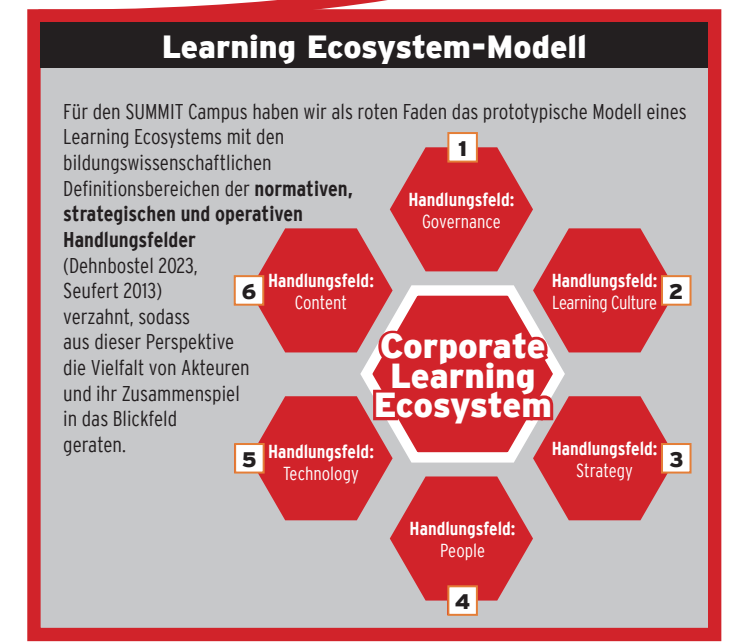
Learning Ecosystem-Modell

Für den SUMMIT Campus haben wir als roten Faden das prototypische Modell eines Learning Ecosystems mit den bildungswissenschaftlichen Definitionsbereichen der **normativen, strategischen und operativen Handlungsfelder** (Dehnbostel 2023, Seufert 2013) verzahnt, sodass aus dieser Perspektive die Vielfalt von Akteuren und ihr Zusammenspiel in das Blickfeld geraten.

1
Handlungsfeld:
Governance

2
Handlungsfeld:
Learning Culture

3
Handlungsfeld:
Strategy

4
Handlungsfeld:
People

5
Handlungsfeld:
Technology

6
Handlungsfeld:
Content

Corporate Learning Ecosystem